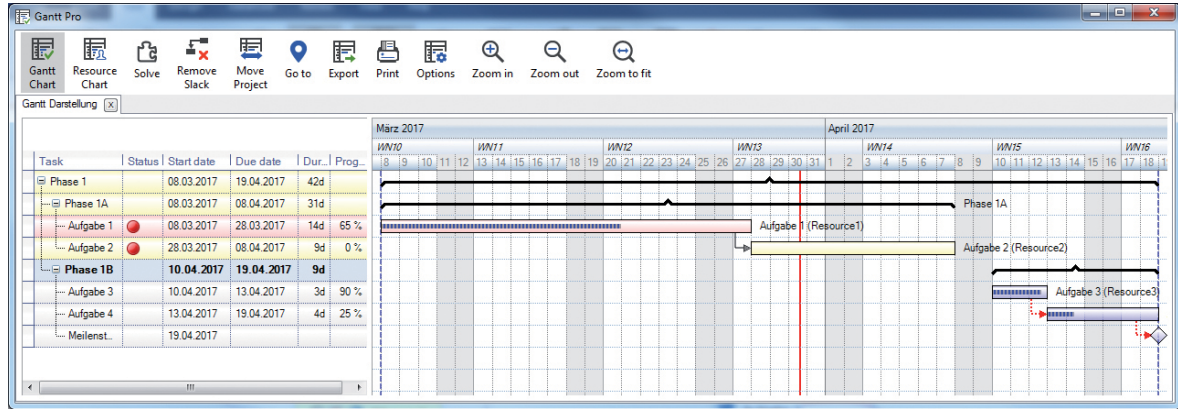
Gantt Pro

Gantt Chart | Resource Chart | Solve | Remove Slack | Move Project | Go to | Export | Print | Options | Zoom in | Zoom out | Zoom to fit

Gantt Darstellung

| Task | Status | Start date | Due date | Dur... | Prog... |
|---|---|---|---|---|---|
| Phase 1 | | 08.03.2017 | 19.04.2017 | 42d | |
| Phase 1A | | 08.03.2017 | 08.04.2017 | 31d | |
| Aufgabe 1 | | 08.03.2017 | 28.03.2017 | 14d | 65 % |
| Aufgabe 2 | | 28.03.2017 | 08.04.2017 | 9d | 0 % |
| Phase 1B | | 10.04.2017 | 19.04.2017 | 9d | |
| Aufgabe 3 | | 10.04.2017 | 13.04.2017 | 3d | 90 % |
| Aufgabe 4 | | 13.04.2017 | 19.04.2017 | 4d | 25 % |
| Meilenst... | | 19.04.2017 | | | |

März 2017
April 2017
WN10 WN11 WN12 WN13 WN14 WN15 WN16
8 9 10 11 12 13 14 15 16 17 18 19 20 21 22 23 24 25 26 27 28 29 30 31 1 2 3 4 5 6 7 8 9 10 11 12 13 14 15 16 17 18 1

Phase 1A
Aufgabe 1 (Resource1)
Aufgabe 2 (Resource2)
Aufgabe 3 (Resource3)